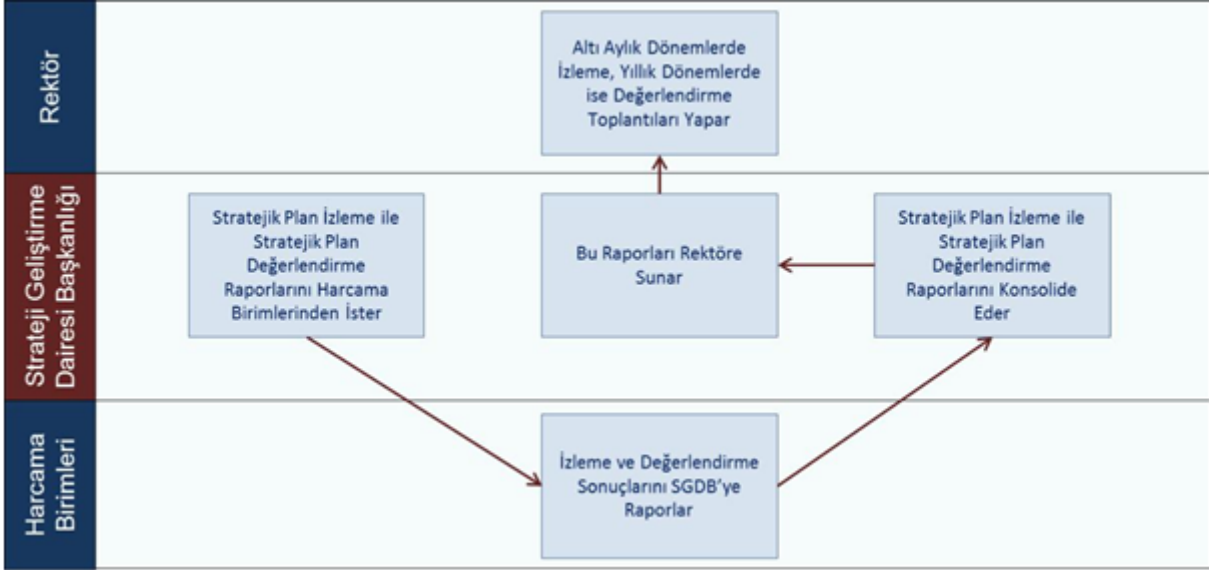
Rektör

Altı Aylık Dönemlerde İzleme, Yıllık Dönemlerde ise Değerlendirme Toplantıları Yapar

Strateji Geliştirme Dairesi Başkanlığı

Stratejik Plan İzleme ile Stratejik Plan Değerlendirme Raporlarını Harcama Birimlerinden İster

Bu Raporları Rektöre Sunar

Stratejik Plan İzleme ile Stratejik Plan Değerlendirme Raporlarını Konsolide Eder

Harcama Birimleri

İzleme ve Değerlendirme Sonuçlarını SGDB'ye Raporlar